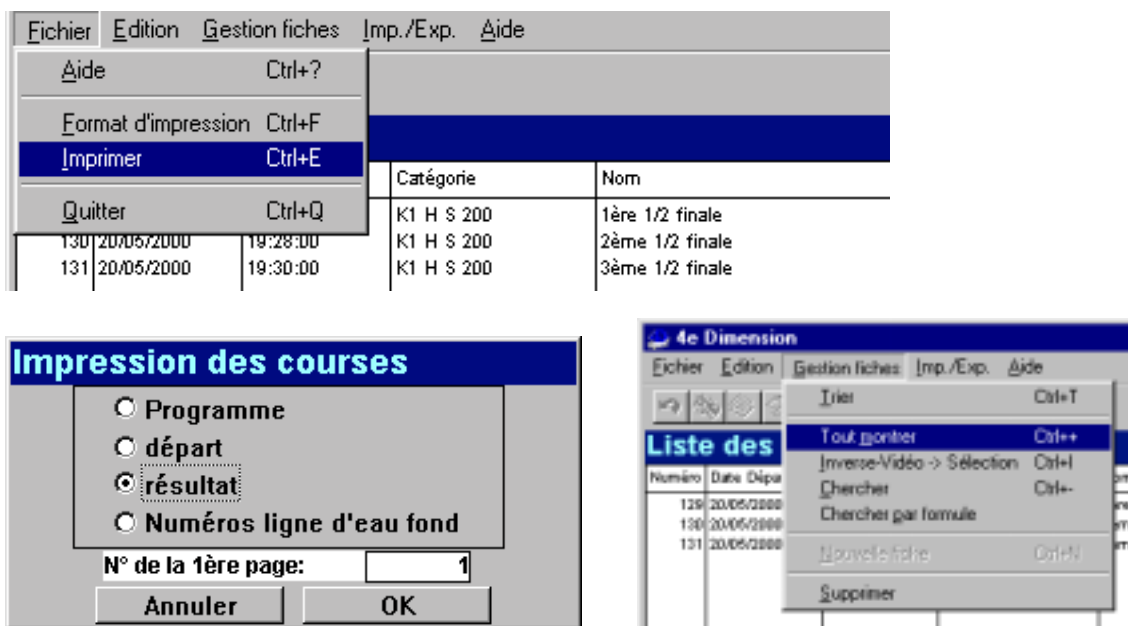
Fichier Edition Gestion fiches Imp./Exp. Aide

Aide Ctrl+?
Format d'impression Ctrl+F
Imprimer Ctrl+E
Quitter Ctrl+Q

| | | | Catégorie | Nom |
|---|---|---|---|---|
| | | | K1 H S 200 | 1ère 1/2 finale |
| 130 | 20/05/2000 | 19:28:00 | K1 H S 200 | 2ème 1/2 finale |
| 131 | 20/05/2000 | 19:30:00 | K1 H S 200 | 3ème 1/2 finale |

Impression des courses
Programme
départ
résultat
Numéros ligne d'eau fond
N° de la 1ère page: 1
Annuler OK

4e Dimension
Fichier Edition Gestion fiches Imp./Exp. Aide
Liste des
Numéro Date Dépa
129 20/05/2000
130 20/05/2000
131 20/05/2000

Trier Ctrl+T
Tout montrer Ctrl++
Inverse-Vidéo -> Sélection Ctrl+I
Chercher Ctrl+-
Chercher par formule
Nouvelle fiche Ctrl+N
Supprimer